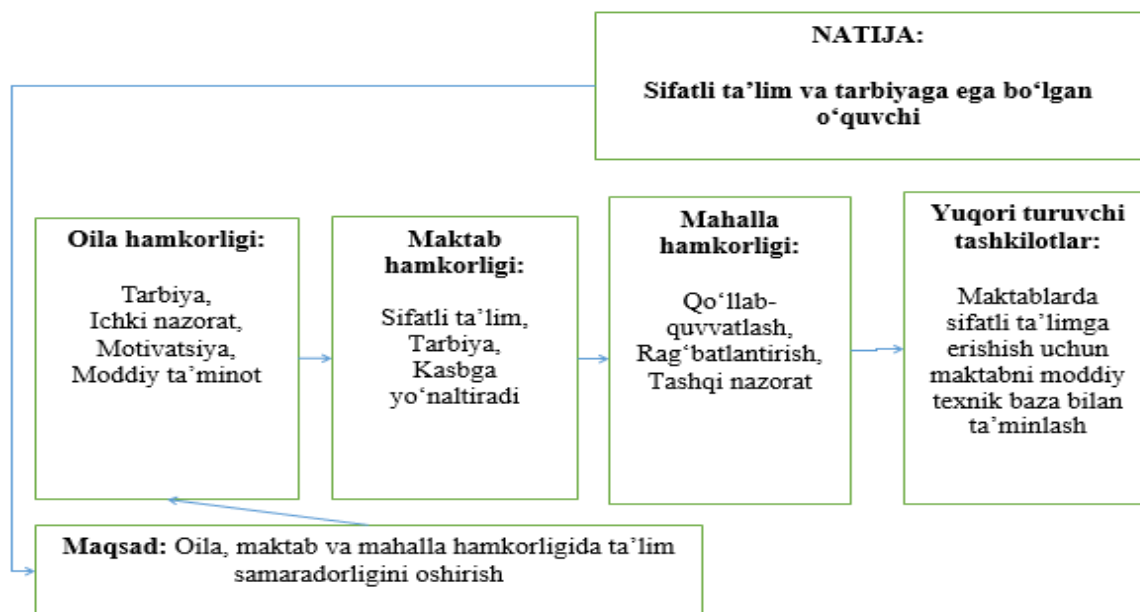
NATIJA:

Sifatli ta’lim va tarbiyaga ega bo‘lgan o‘quvchi

Oila hamkorligi:

Tarbiya, Ichki nazorat, Motivatsiya, Moddiy ta’minot

Maktab hamkorligi:

Sifatli ta’lim, Tarbiya, Kasbga yo‘naltiradi

Mahalla hamkorligi:

Qo‘llab-quvvatlash, Rag‘batlantirish, Tashqi nazorat

Yuqori turuvchi tashkilotlar:

Maktablarda sifatli ta’limga erishish uchun maktabni moddiy texnik baza bilan ta’minlash

Maqsad: Oila, maktab va mahalla hamkorligida ta’lim samaradorligini oshirish